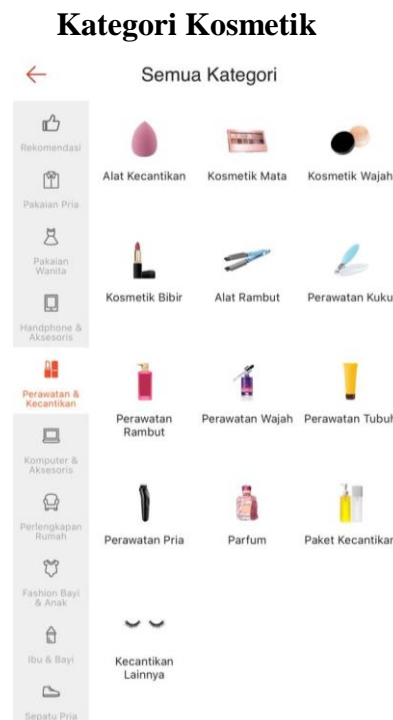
Kategori Kosmetik

←

Semua Kategori

Rekomendasi

Pakaian Pria

Pakaian Wanita

Handphone & Aksesoris

Perawatan & Kecantikan

Komputer & Aksesoris

Perlengkapan Rumah

Fashion Bayi & Anak

Ibu & Bayi

Sepatu Pria

Alat Kecantikan

Kosmetik Mata

Kosmetik Wajah

Kosmetik Bibir

Alat Rambut

Perawatan Kuku

Perawatan Rambut

Perawatan Wajah

Perawatan Tubuh

Perawatan Pria

Parfum

Paket Kecantikan

Kecantikan Lainnya